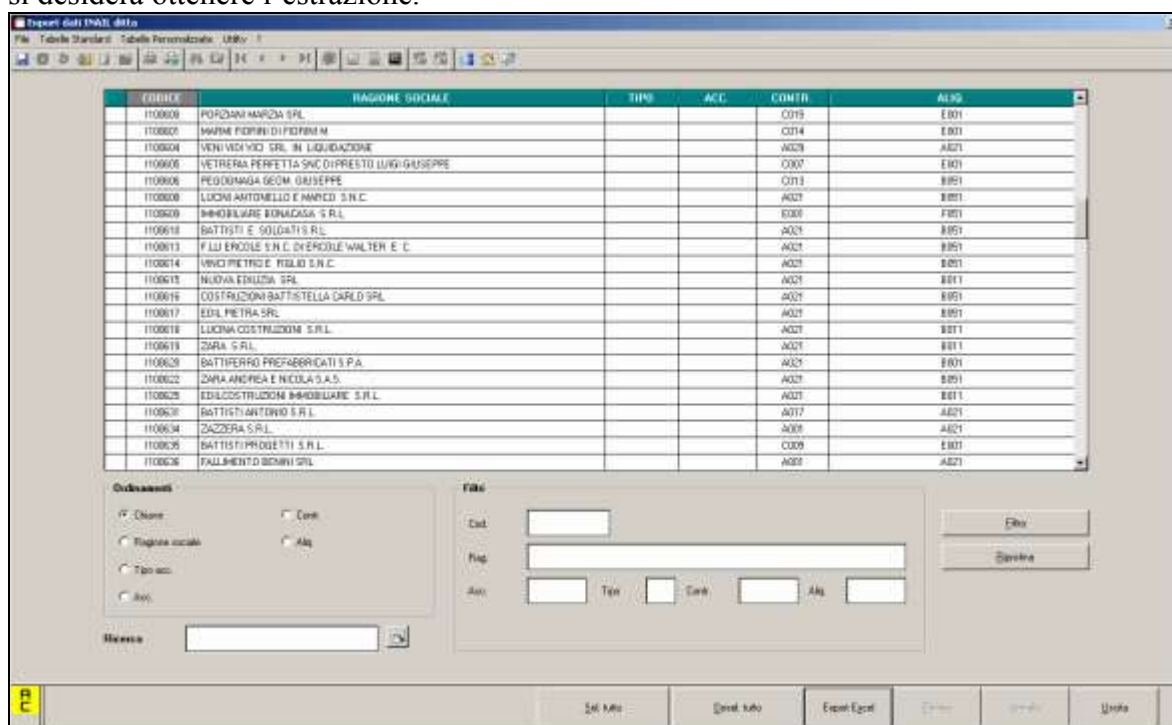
si desidera ottenere l'estrazione.

Export dati INAIL ditta

File Tabelle Standard Tabelle Personalizzate Utility ?

| CODICE | RAGIONE SOCIALE | TIPO | ACC. | CONTR. | ALIQ. |
|---|---|---|---|---|---|
| 1100600 | PORZIANI MARZIA SRL | | | C019 | E801 |
| 1100601 | MARINI FIORINI DI FIORINI M. | | | C014 | E801 |
| 1100604 | VENI VIDI VICI SRL IN LIQUIDAZIONE | | | A028 | A821 |
| 1100605 | VETRERIA PERFETTA SNC DI PRESTO LUIGI GIUSEPPE | | | C007 | E801 |
| 1100606 | PEGOGNAGA GEOM. GIUSEPPE | | | C013 | B851 |
| 1100608 | LUCINI ANTONELLO E MARCO S.N.C. | | | A021 | B851 |
| 1100609 | IMMOBILIARE BONACASA S.R.L. | | | E000 | F851 |
| 1100610 | BATTISTI E SOLDATI S.R.L. | | | A021 | B851 |
| 1100613 | F.LLI ERCOLE S.N.C. DI ERCOLE WALTER E C. | | | A021 | B851 |
| 1100614 | VINCI PIETRO E FIGLIO S.N.C. | | | A021 | B851 |
| 1100615 | NUOVA EDILIZIA SRL | | | A021 | B811 |
| 1100616 | COSTRUZIONI BATTISTELLA CARLO SRL | | | A021 | B851 |
| 1100617 | EDIL PIETRA SRL | | | A021 | B851 |
| 1100618 | LUCINA COSTRUZIONI S.R.L. | | | A021 | B811 |
| 1100619 | ZARA S.R.L. | | | A021 | B811 |
| 1100620 | BATTIFERRO PREFABBRICATI S.P.A. | | | A021 | B801 |
| 1100622 | ZARA ANDREA E NICOLA S.A.S. | | | A021 | B851 |
| 1100625 | EDILCOSTRUZIONI IMMOBILIARE S.R.L. | | | A021 | B811 |
| 1100631 | BATTISTI ANTONIO S.R.L. | | | A017 | A821 |
| 1100634 | ZAZZERA S.R.L. | | | A001 | A821 |
| 1100635 | BATTISTI PROGETTI S.R.L. | | | C009 | E801 |
| 1100636 | FALLIMENTO BENINI SRL | | | A001 | A821 |

Ordinamenti
Chiave
Ragione sociale
Tipo acc.
Acc.
Contr.
Aliq.

Filtri
Cod.
Rag.
Acc.
Tipo
Contr.
Aliq.

Filtro
Ripristina

Ricerca

Sel. tutto
Desel. tutto
Export Excel
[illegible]
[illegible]
Uscita